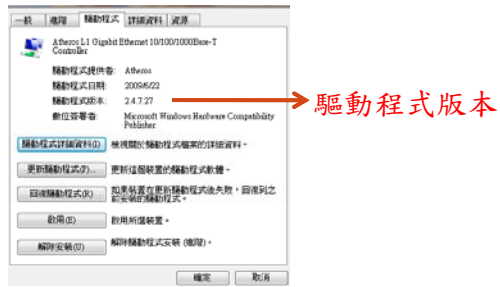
一般 進階 驅動程式 詳細資料 資源

Atheros L1 Gigabit Ethernet 10/100/1000Base-T Controller

驅動程式提供者: Atheros
驅動程式日期: 2009/6/22
驅動程式版本: 2.4.7.27
數位簽署者: Microsoft Windows Hardware Compatibility Publisher

驅動程式詳細資料(I) 檢視關於驅動程式檔案的詳細資料。
更新驅動程式(P)... 更新這個裝置的驅動程式軟體。
回復驅動程式(R) 如果裝置在更新驅動程式後失敗，回復到之前安裝的驅動程式。
啟用(E) 啟用所選裝置。
解除安裝(U) 解除驅動程式安裝 (進階)。

確定 取消

驅動程式版本